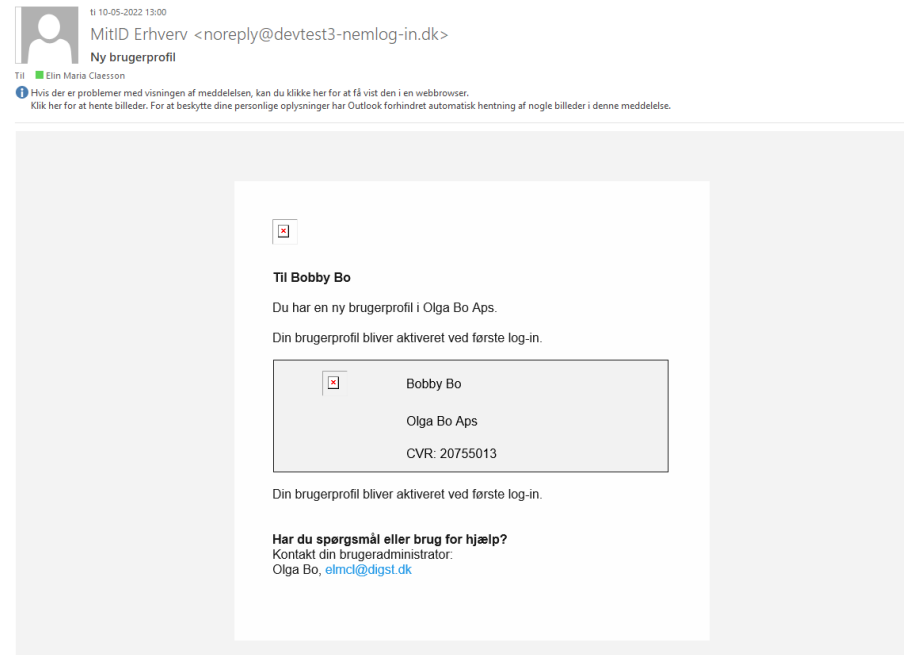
ti 10-05-2022 13:00

MitID Erhverv <noreply@devtest3-nemlog-in.dk>

Ny brugerprofil

Til Elin Maria Claesson

Hvis der er problemer med visningen af meddelelsen, kan du klikke her for at få vist den i en webbrowser.
Klik her for at hente billeder. For at beskytte dine personlige oplysninger har Outlook forhindret automatisk hentning af nogle billeder i denne meddelelse.

Til Bobby Bo

Du har en ny brugerprofil i Olga Bo Aps.

Din brugerprofil bliver aktiveret ved første log-in.

Bobby Bo

Olga Bo Aps

CVR: 20755013

Din brugerprofil bliver aktiveret ved første log-in.

Har du spørgsmål eller brug for hjælp?
Kontakt din brugeradministrator:
Olga Bo, elmcl@digst.dk